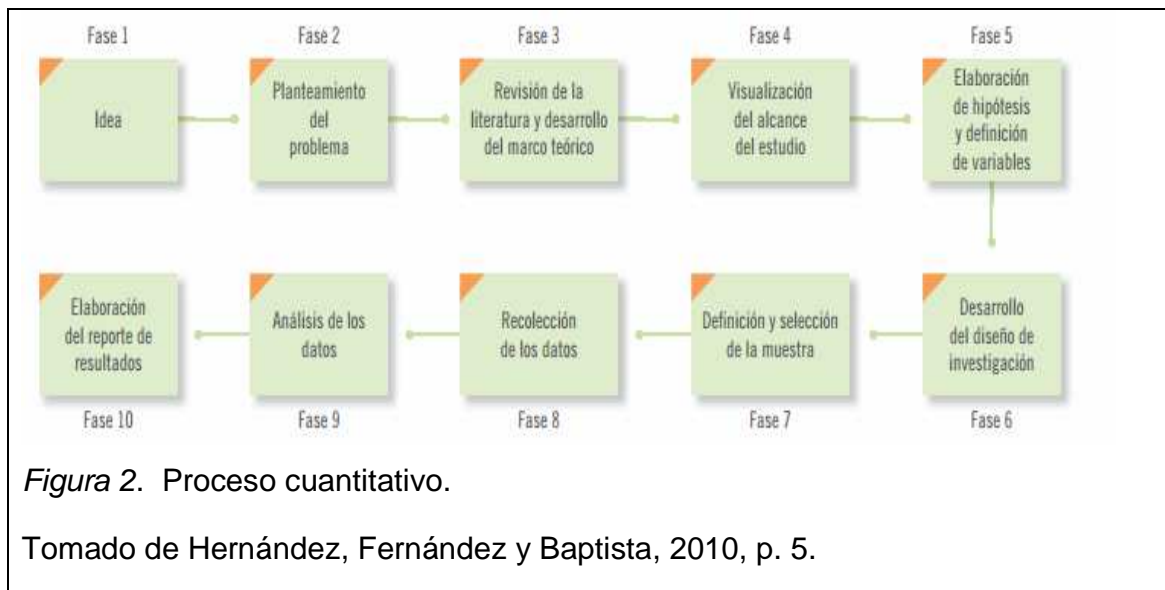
Fase 1
Idea

Fase 2
Planteamiento del problema

Fase 3
Revisión de la literatura y desarrollo del marco teórico

Fase 4
Visualización del alcance del estudio

Fase 5
Elaboración de hipótesis y definición de variables

Fase 6
Desarrollo del diseño de investigación

Fase 7
Definición y selección de la muestra

Fase 8
Recolección de los datos

Fase 9
Análisis de los datos

Fase 10
Elaboración del reporte de resultados

*Figura 2*. Proceso cuantitativo.

Tomado de Hernández, Fernández y Baptista, 2010, p. 5.